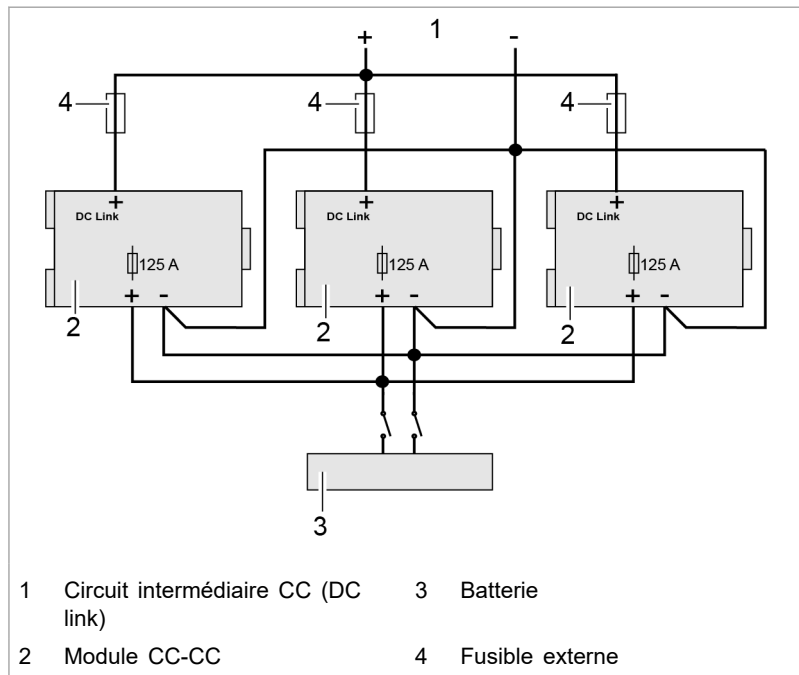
1
+
-
4
4
4
+
DC Link
125 A
+ -
2
+
DC Link
125 A
+ -
2
+
DC Link
125 A
+ -
2
3

| | | | |
|---|---|---|---|
| 1 | Circuit intermédiaire CC (DC link) | 3 | Batterie |
| 2 | Module CC-CC | 4 | Fusible externe |